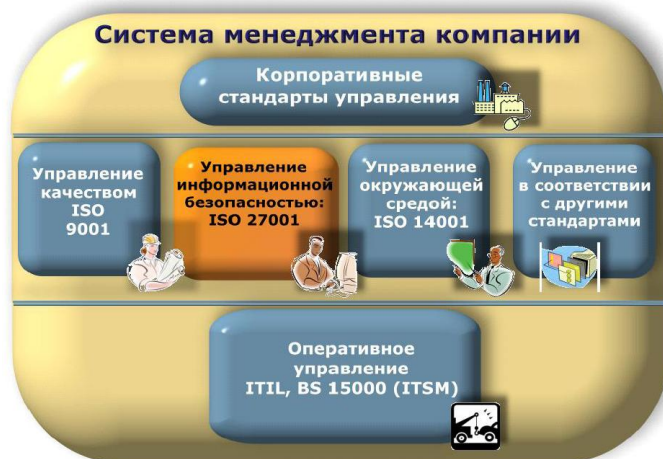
Система менеджмента компании

Корпоративные стандарты управления

Управление качеством ISO 9001

Управление информационной безопасностью: ISO 27001

Управление окружающей средой: ISO 14001

Управление в соответствии с другими стандартами

Оперативное управление ITIL, BS 15000 (ITSM)